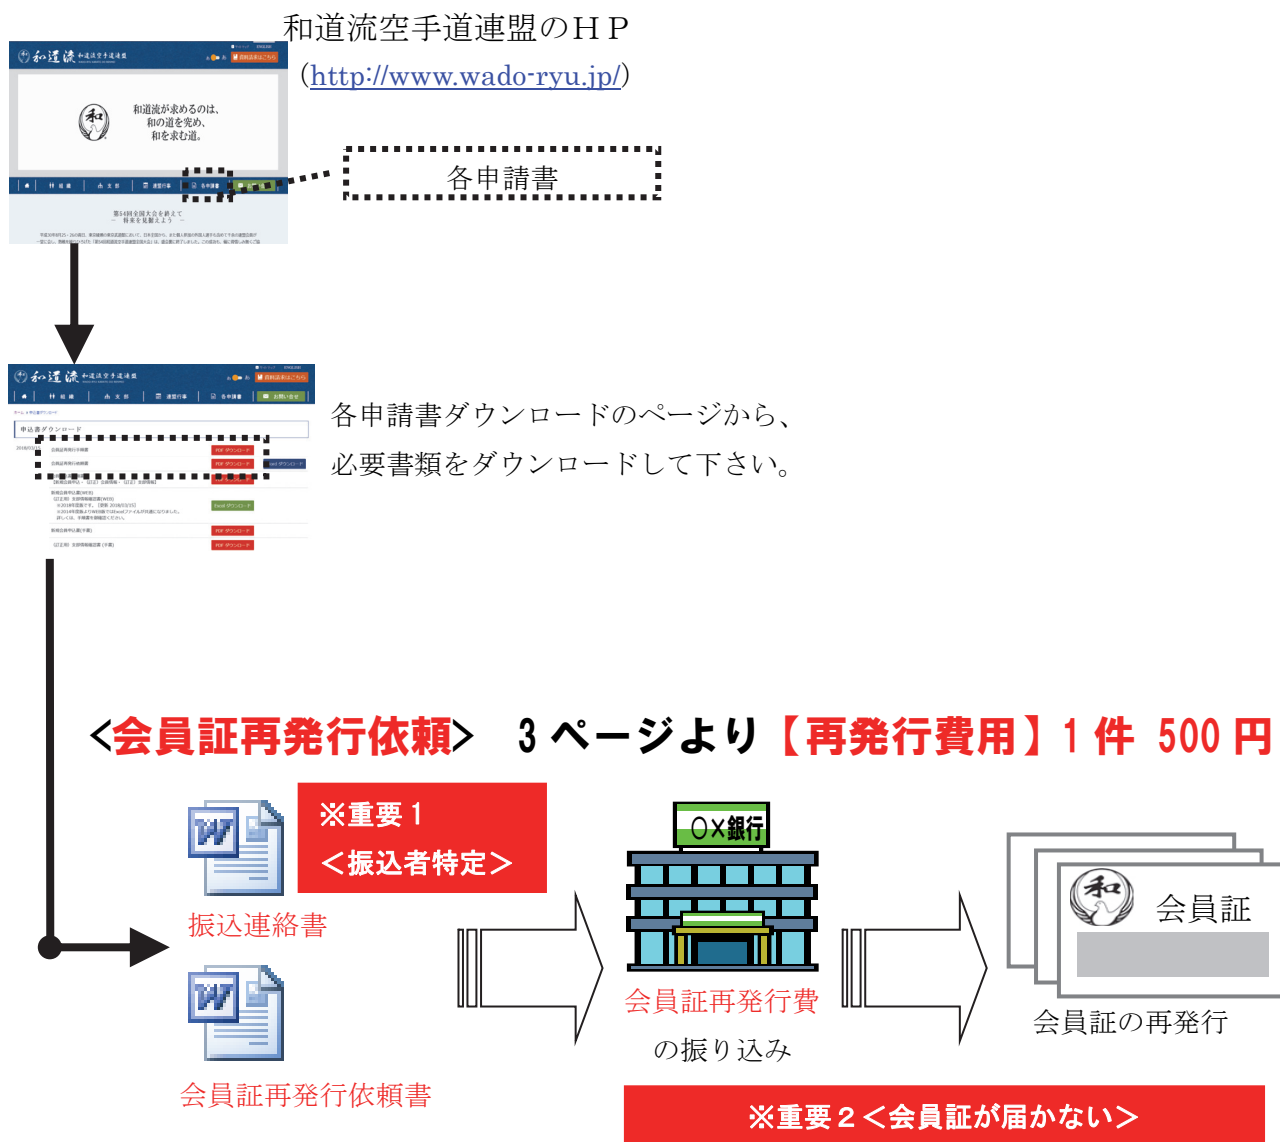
和道流空手道連盟のＨＰ
（http://www.wado-ryu.jp/）

和道流 和道流空手道連盟

和道流が求めるのは、
和の道を究め、
和を求む道。

各申請書

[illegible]

和道流 和道流空手道連盟

申込書ダウンロード

各申請書ダウンロードのページから、
必要書類をダウンロードして下さい。

＜会員証再発行依頼＞　３ページより【再発行費用】１件　500 円

※重要１
＜振込者特定＞

振込連絡書

会員証再発行依頼書

○×銀行

会員証再発行費
の振り込み

和

会員証

会員証の再発行

※重要２＜会員証が届かない＞